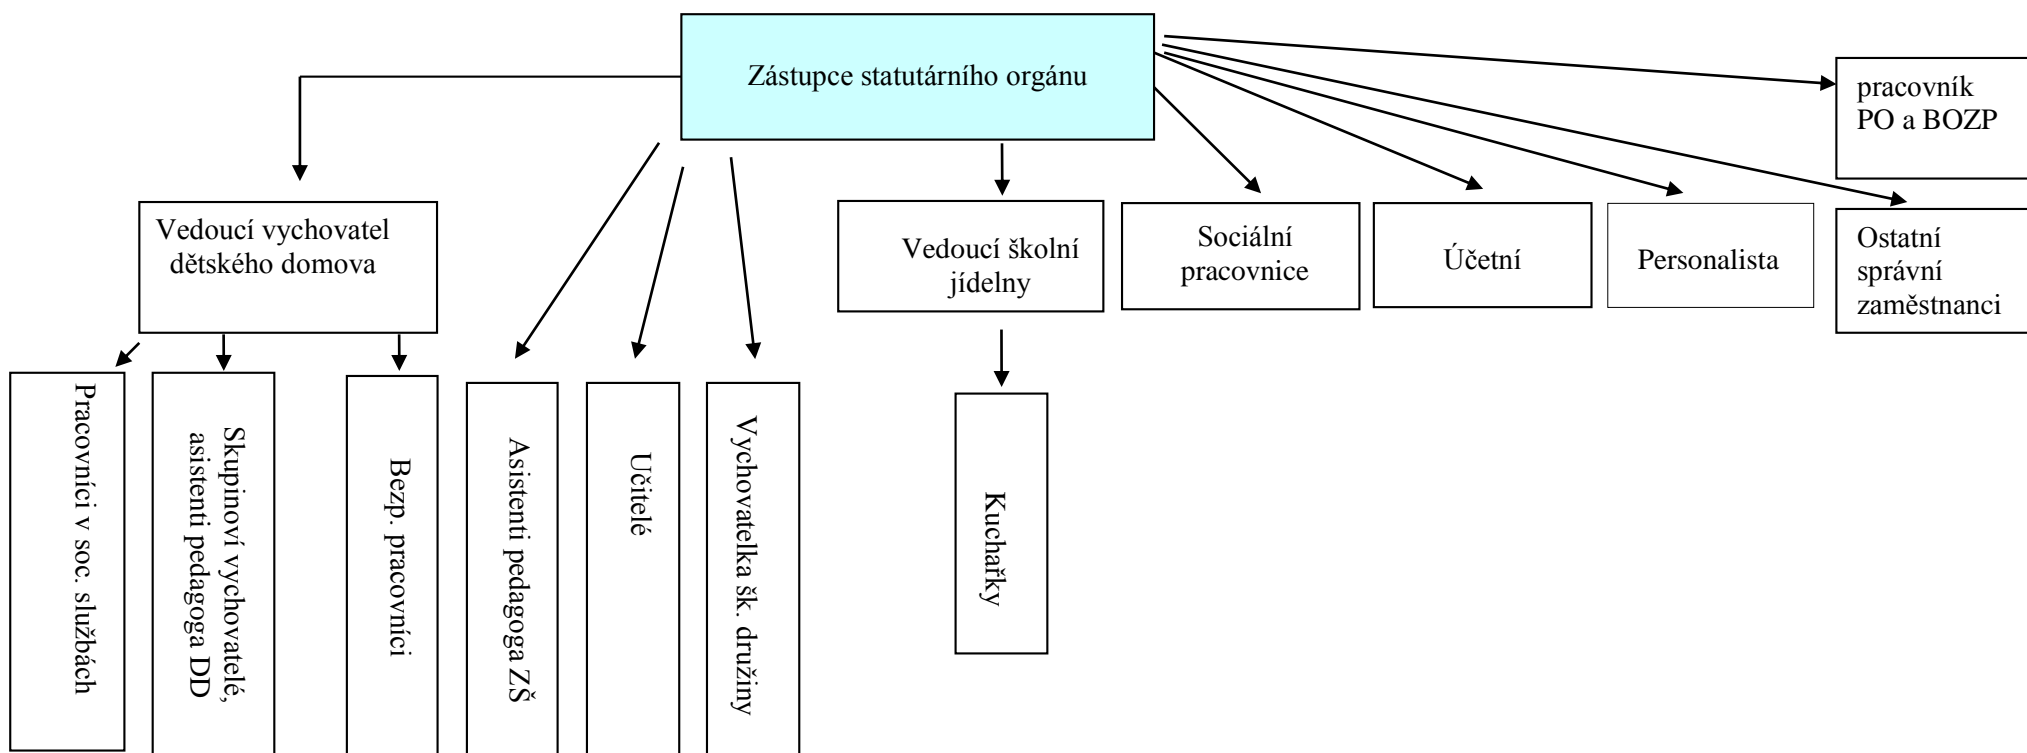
Zástupce statutárního orgánu

pracovník PO a BOZP

Vedoucí vychovatel dětského domova

Vedoucí školní jídelny

Sociální pracovnice

Účetní

Personalista

Ostatní správní zaměstnanci

Pracovníci v soc. službách

Skupinoví vychovatelé, asistenti pedagoga DD

Bezp. pracovníci

Asistenti pedagoga ZŠ

Učitelé

Vychovatelka šk. družiny

Kuchařky